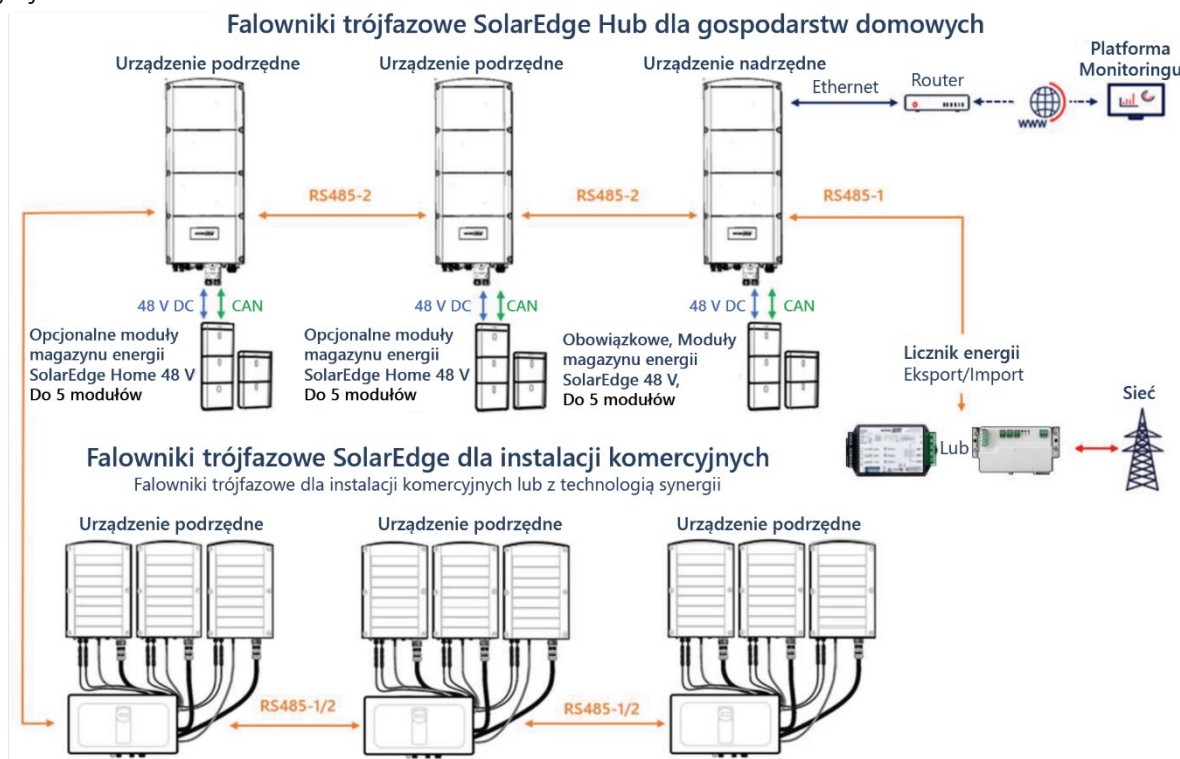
Falowniki trójfazowe SolarEdge Hub dla gospodarstw domowych

Urządzenie podrzędne

Urządzenie podrzędne

Urządzenie nadrzędne

Ethernet

Router

Platforma Monitoringu

www

RS485-2

RS485-2

RS485-1

48 V DC

CAN

48 V DC

CAN

48 V DC

CAN

Opcjonalne moduły magazynu energii SolarEdge Home 48 V Do 5 modułów

Opcjonalne moduły magazynu energii SolarEdge Home 48 V Do 5 modułów

Obowiązkowe, Moduły magazynu energii SolarEdge 48 V, Do 5 modułów

Licznik energii Eksport/Import

Lub

Sieć

Falowniki trójfazowe SolarEdge dla instalacji komercyjnych

Falowniki trójfazowe dla instalacji komercyjnych lub z technologią synergii

Urządzenie podrzędne

Urządzenie podrzędne

Urządzenie podrzędne

RS485-1/2

RS485-1/2